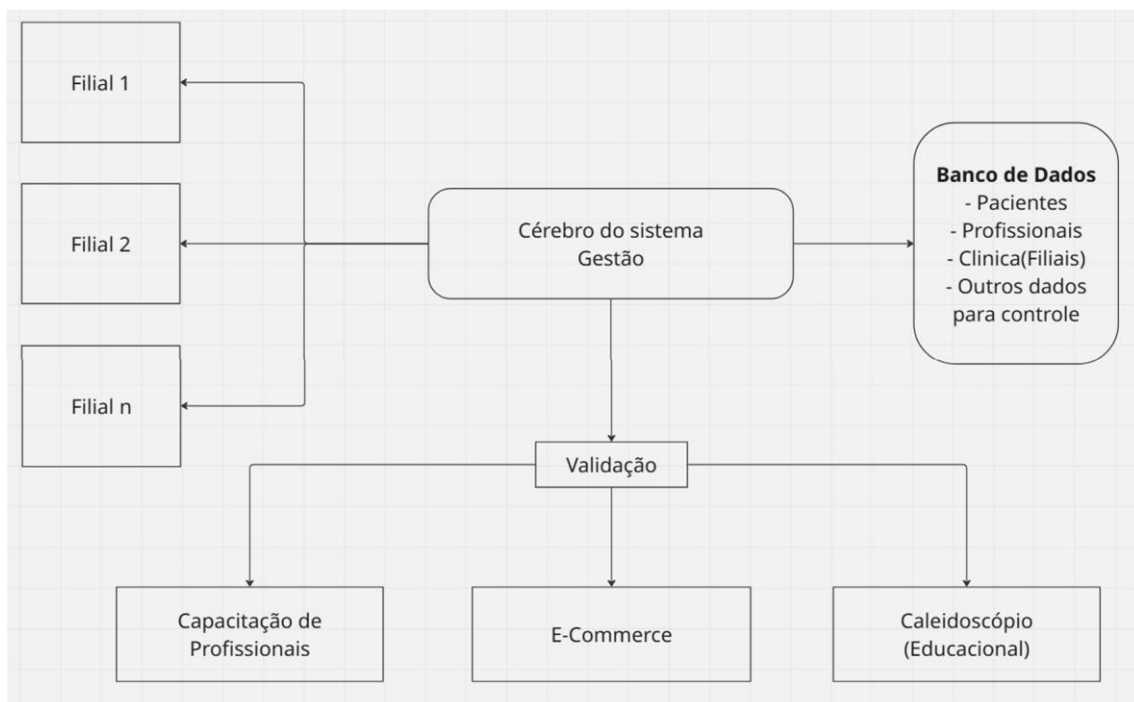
Filial 1

Filial 2

Filial n

Cérebro do sistema
Gestão

**Banco de Dados**
- Pacientes
- Profissionais
- Clinica(Filiais)
- Outros dados para controle

Validação

Capacitação de Profissionais

E-Commerce

Caleidoscópio (Educacional)